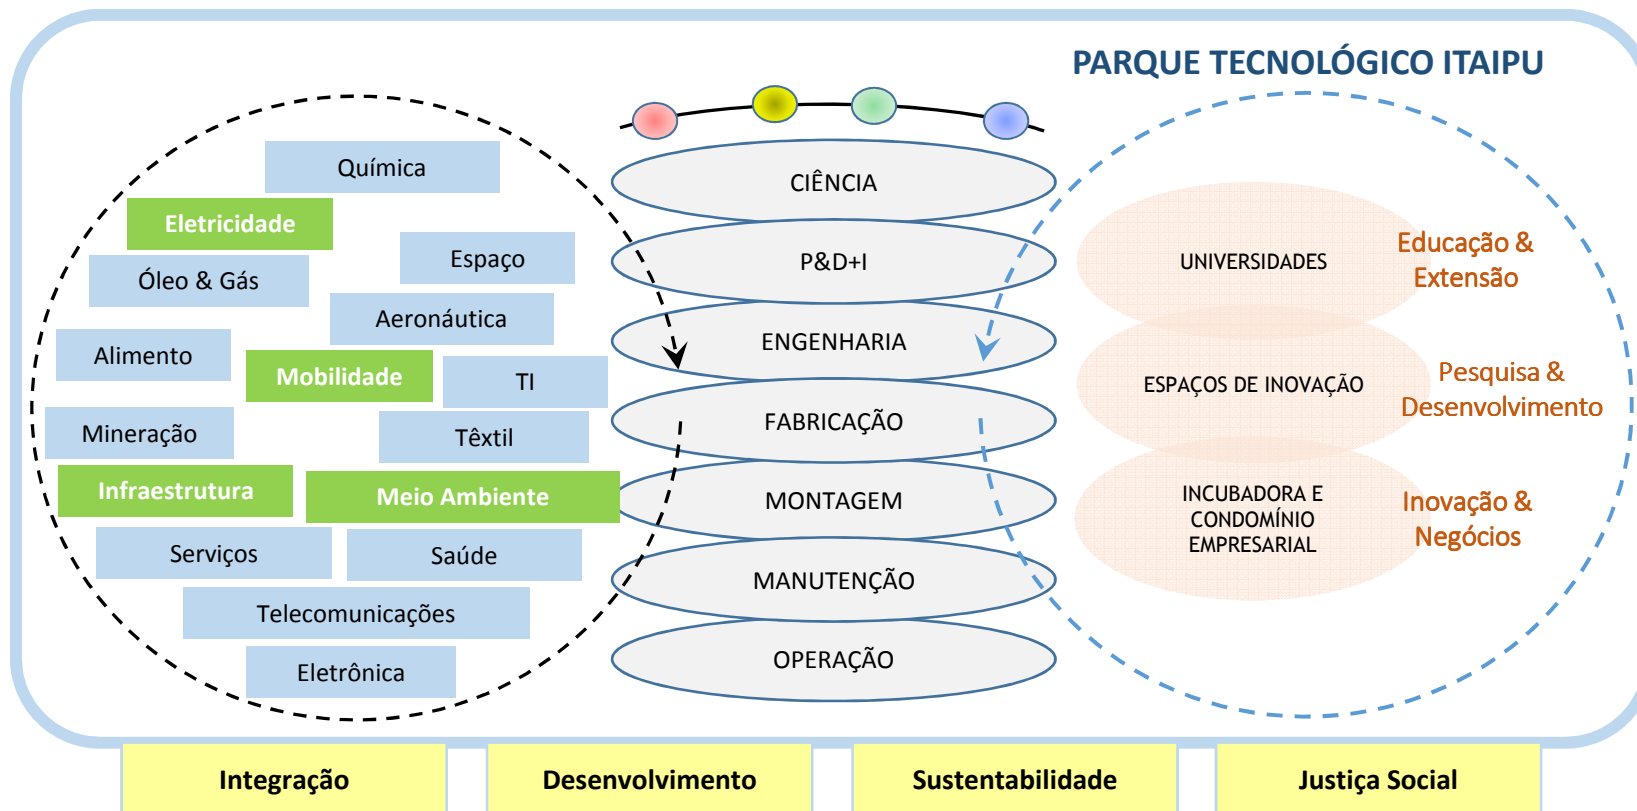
PARQUE TECNOLÓGICO ITAIPU

Química
Eletricidade
Espaço
Óleo & Gás
Aeronáutica
Alimento
Mobilidade
TI
Mineração
Têxtil
Infraestrutura
Meio Ambiente
Serviços
Saúde
Telecomunicações
Eletrônica

CIÊNCIA
P&D+I
ENGENHARIA
FABRICAÇÃO
MONTAGEM
MANUTENÇÃO
OPERAÇÃO

UNIVERSIDADES
Educação & Extensão
ESPAÇOS DE INOVAÇÃO
Pesquisa & Desenvolvimento
INCUBADORA E CONDOMÍNIO EMPRESARIAL
Inovação & Negócios

Integração
Desenvolvimento
Sustentabilidade
Justiça Social